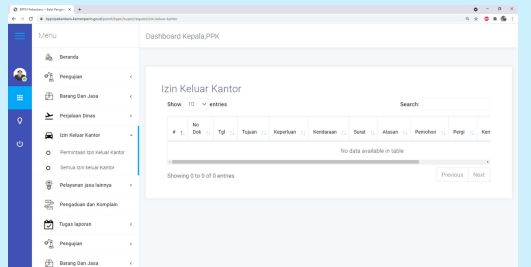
BPPU Pelayanan – Balai Pengujian ×
+

Menu

Dashboard Kepala,PPK

Beranda

Pengujian

Barang Dan Jasa

Perjalanan Dinas

Izin Keluar Kantor

Permintaan Izin Keluar Kantor

Semua Izin Keluar Kantor

Pelayanan jasa lainnya

Pengaduan dan Komplain

Tugas laporan

Pengujian

Barang Dan Jasa

Izin Keluar Kantor

Show 10 entries

Search:

| # | No Dok | Tgl | Tujuan | Keperluan | Kendaraan | Surat | Alasan | Pemohon | Pergi | Ker |
|---|---|---|---|---|---|---|---|---|---|---|
| No data available in table | | | | | | | | | | |

Showing 0 to 0 of 0 entries

Previous Next